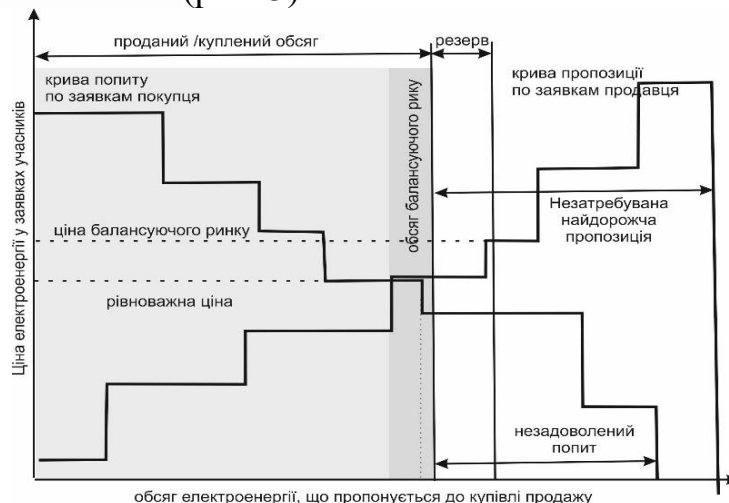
проданий /куплений обсяг

резерв

крива попиту по заявкам покупця

крива пропозиції по заявкам продавця

обсяг балансуючого рику

Ціна електроенергії у заявках учасників

Незатребувана найдорожча пропозиція

ціна балансуючого ринку

рівноважна ціна

незадоволений попит

обсяг електроенергії, що пропонується до купівлі продажу